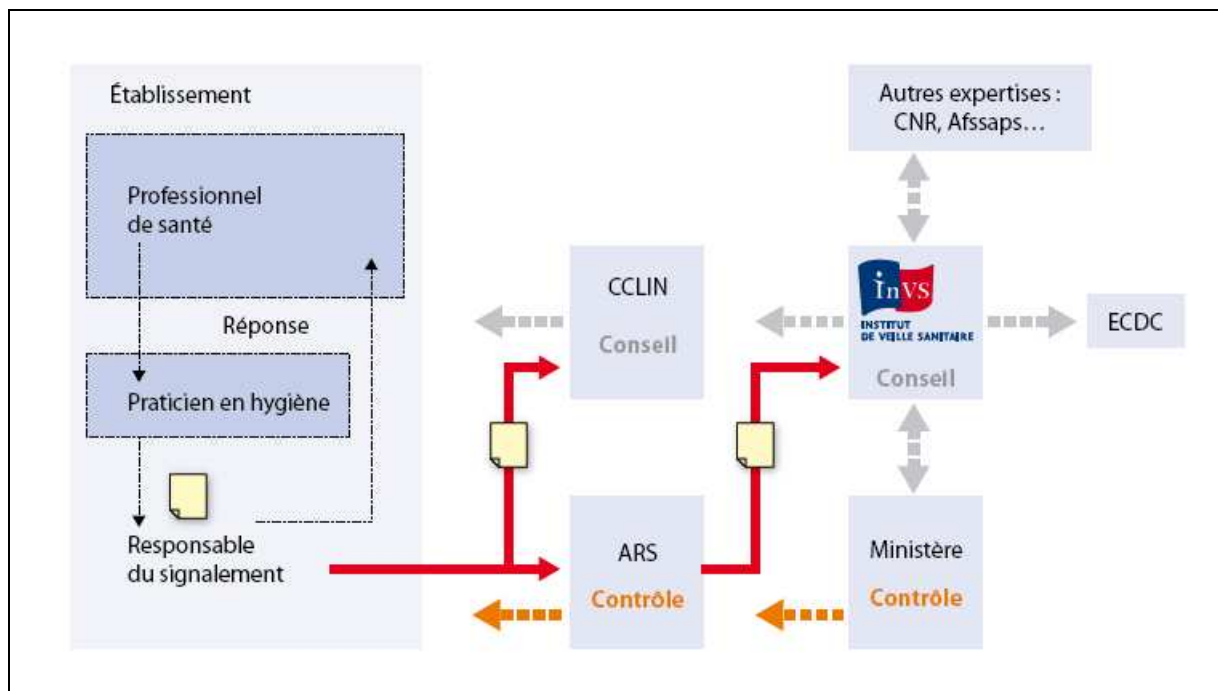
Établissement

Professionnel de santé

Réponse

Praticien en hygiène

Responsable du signalement

CCLIN

Conseil

ARS

Contrôle

Autres expertises : CNR, Afssaps…

InVS
INSTITUT DE VEILLE SANITAIRE

Conseil

ECDC

Ministère

Contrôle